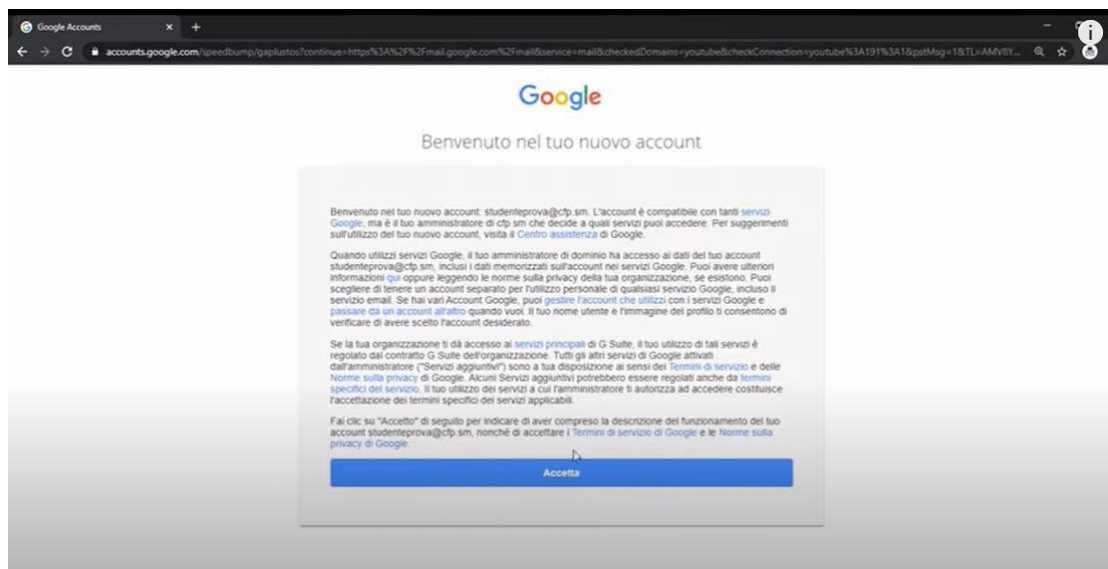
Google Accounts

accounts.google.com/speedbump/gaplustos?continue=https%3A%2F%2Fmail.google.com%2Fmail&service=mail&checkedDomains=youtube&checkConnection=youtube%3A191%3A1&pstMsg=1&TL=AMV8Y...

Google

Benvenuto nel tuo nuovo account

Benvenuto nel tuo nuovo account: studenteprova@cfp.sm. L'account è compatibile con tanti servizi Google, ma è il tuo amministratore di cfp.sm che decide a quali servizi puoi accedere. Per suggerimenti sull'utilizzo del tuo nuovo account, visita il Centro assistenza di Google.

Quando utilizzi servizi Google, il tuo amministratore di dominio ha accesso ai dati del tuo account studenteprova@cfp.sm, inclusi i dati memorizzati sull'account nei servizi Google. Puoi avere ulteriori informazioni qui oppure leggendo le norme sulla privacy della tua organizzazione, se esistono. Puoi scegliere di tenere un account separato per l'utilizzo personale di qualsiasi servizio Google, incluso il servizio email. Se hai vari Account Google, puoi gestire l'account che utilizzi con i servizi Google e passare da un account all'altro quando vuoi. Il tuo nome utente e l'immagine del profilo ti consentono di verificare di avere scelto l'account desiderato.

Se la tua organizzazione ti dà accesso ai servizi principali di G Suite, il tuo utilizzo di tali servizi è regolato dal contratto G Suite dell'organizzazione. Tutti gli altri servizi di Google attivati dall'amministratore ("Servizi aggiuntivi") sono a tua disposizione ai sensi dei Termini di servizio e delle Norme sulla privacy di Google. Alcuni Servizi aggiuntivi potrebbero essere regolati anche da termini specifici del servizio. Il tuo utilizzo dei servizi a cui l'amministratore ti autorizza ad accedere costituisce l'accettazione dei termini specifici dei servizi applicabili.

Fai clic su "Accetto" di seguito per indicare di aver compreso la descrizione del funzionamento del tuo account studenteprova@cfp.sm, nonché di accettare i Termini di servizio di Google e le Norme sulla privacy di Google.

Accetta